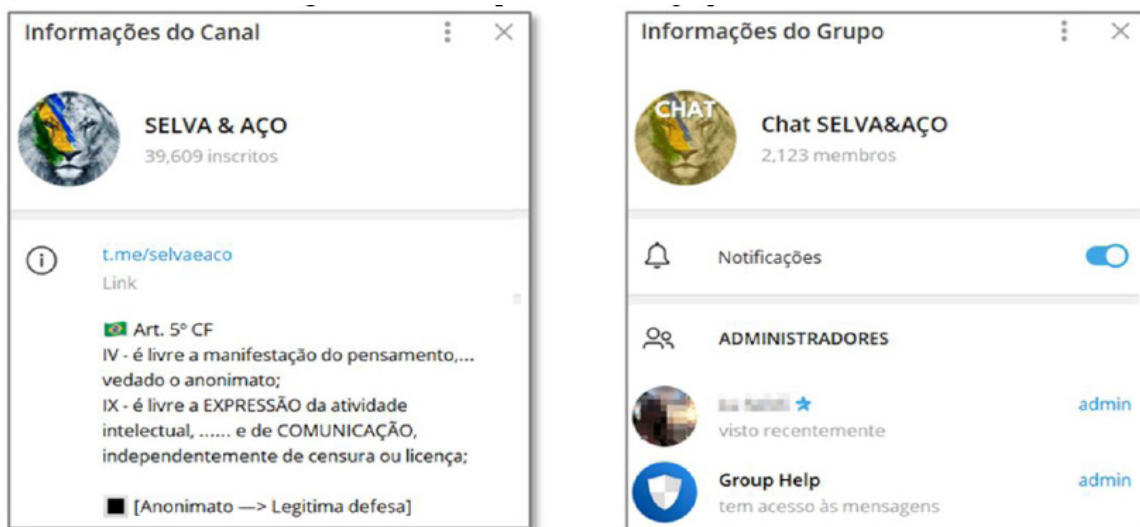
Informações do Canal

SELVA & AÇO
39,609 inscritos

t.me/selvaeaco
Link

🇧🇷 Art. 5º CF
IV - é livre a manifestação do pensamento,... vedado o anonimato;
IX - é livre a EXPRESSÃO da atividade intelectual, ...... e de COMUNICAÇÃO, independentemente de censura ou licença;

■ [Anonimato —> Legitima defesa]

Informações do Grupo

CHAT

Chat SELVA&AÇO
2,123 membros

Notificações

ADMINISTRADORES

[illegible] ★
visto recentemente
admin

Group Help
tem acesso às mensagens
admin